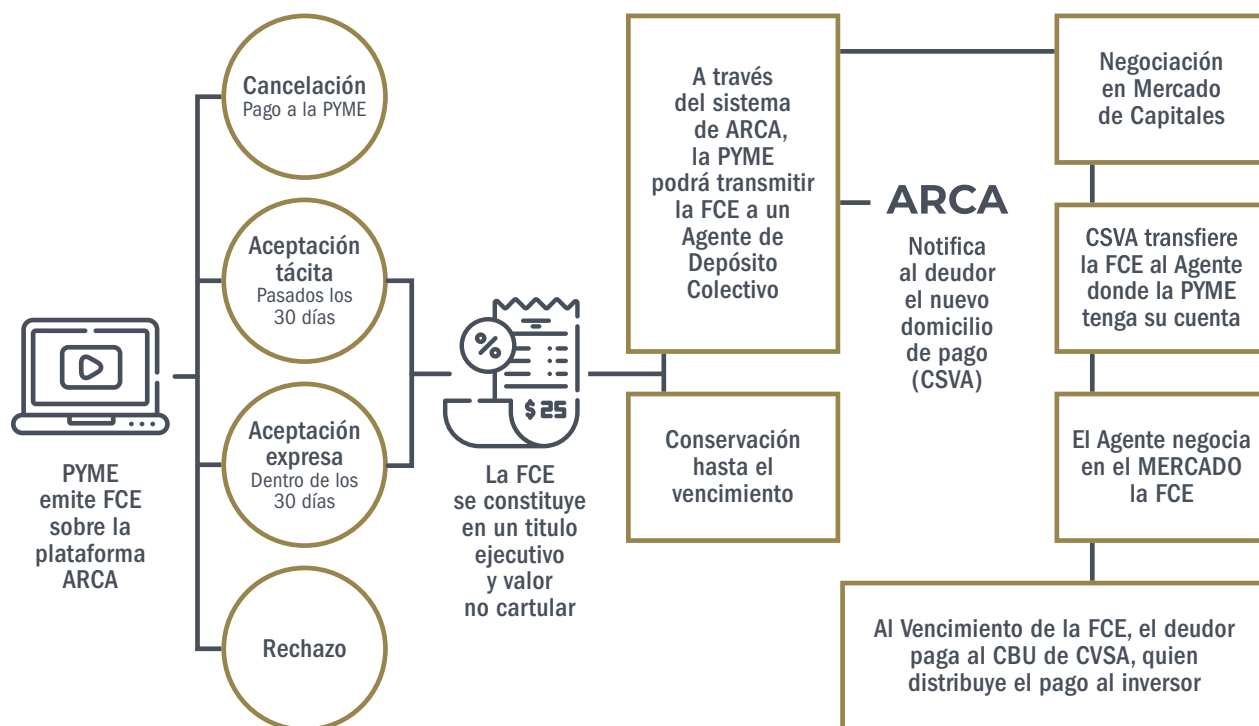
PYME emite FCE sobre la plataforma ARCA

Cancelación
Pago a la PYME

Aceptación tácita
Pasados los 30 días

Aceptación expresa
Dentro de los 30 días

Rechazo

$ 25

La FCE se constituye en un titulo ejecutivo y valor no cartular

A través del sistema de ARCA, la PYME podrá transmitir la FCE a un Agente de Depósito Colectivo

Conservación hasta el vencimiento

ARCA

Notifica al deudor el nuevo domicilio de pago (CSVA)

Negociación en Mercado de Capitales

CSVA transfiere la FCE al Agente donde la PYME tenga su cuenta

El Agente negocia en el MERCADO la FCE

Al Vencimiento de la FCE, el deudor paga al CBU de CVSA, quien distribuye el pago al inversor